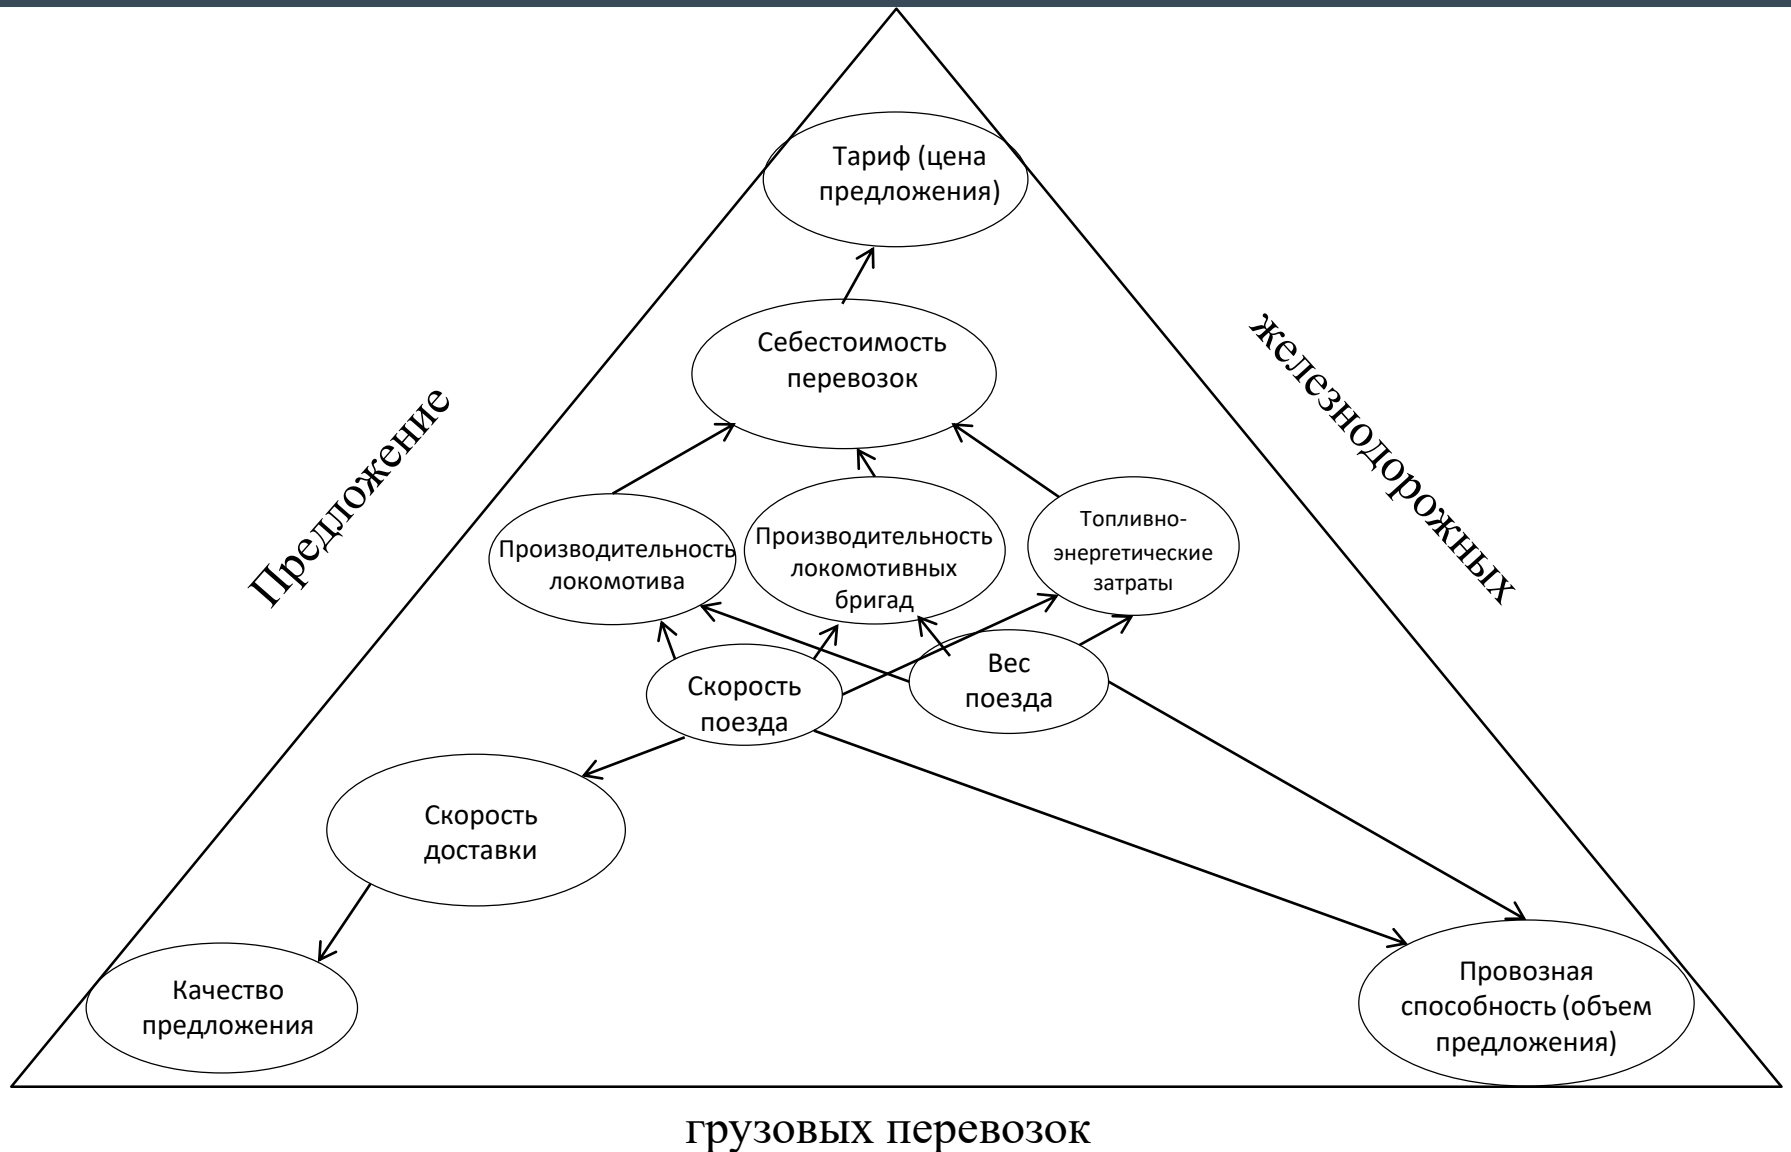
Предложение

железнодорожных

Тариф (цена предложения)

Себестоимость перевозок

Производительность локомотива

Производительность локомотивных бригад

Топливно-энергетические затраты

Скорость поезда

Вес поезда

Скорость доставки

Качество предложения

Провозная способность (объем предложения)

грузовых перевозок